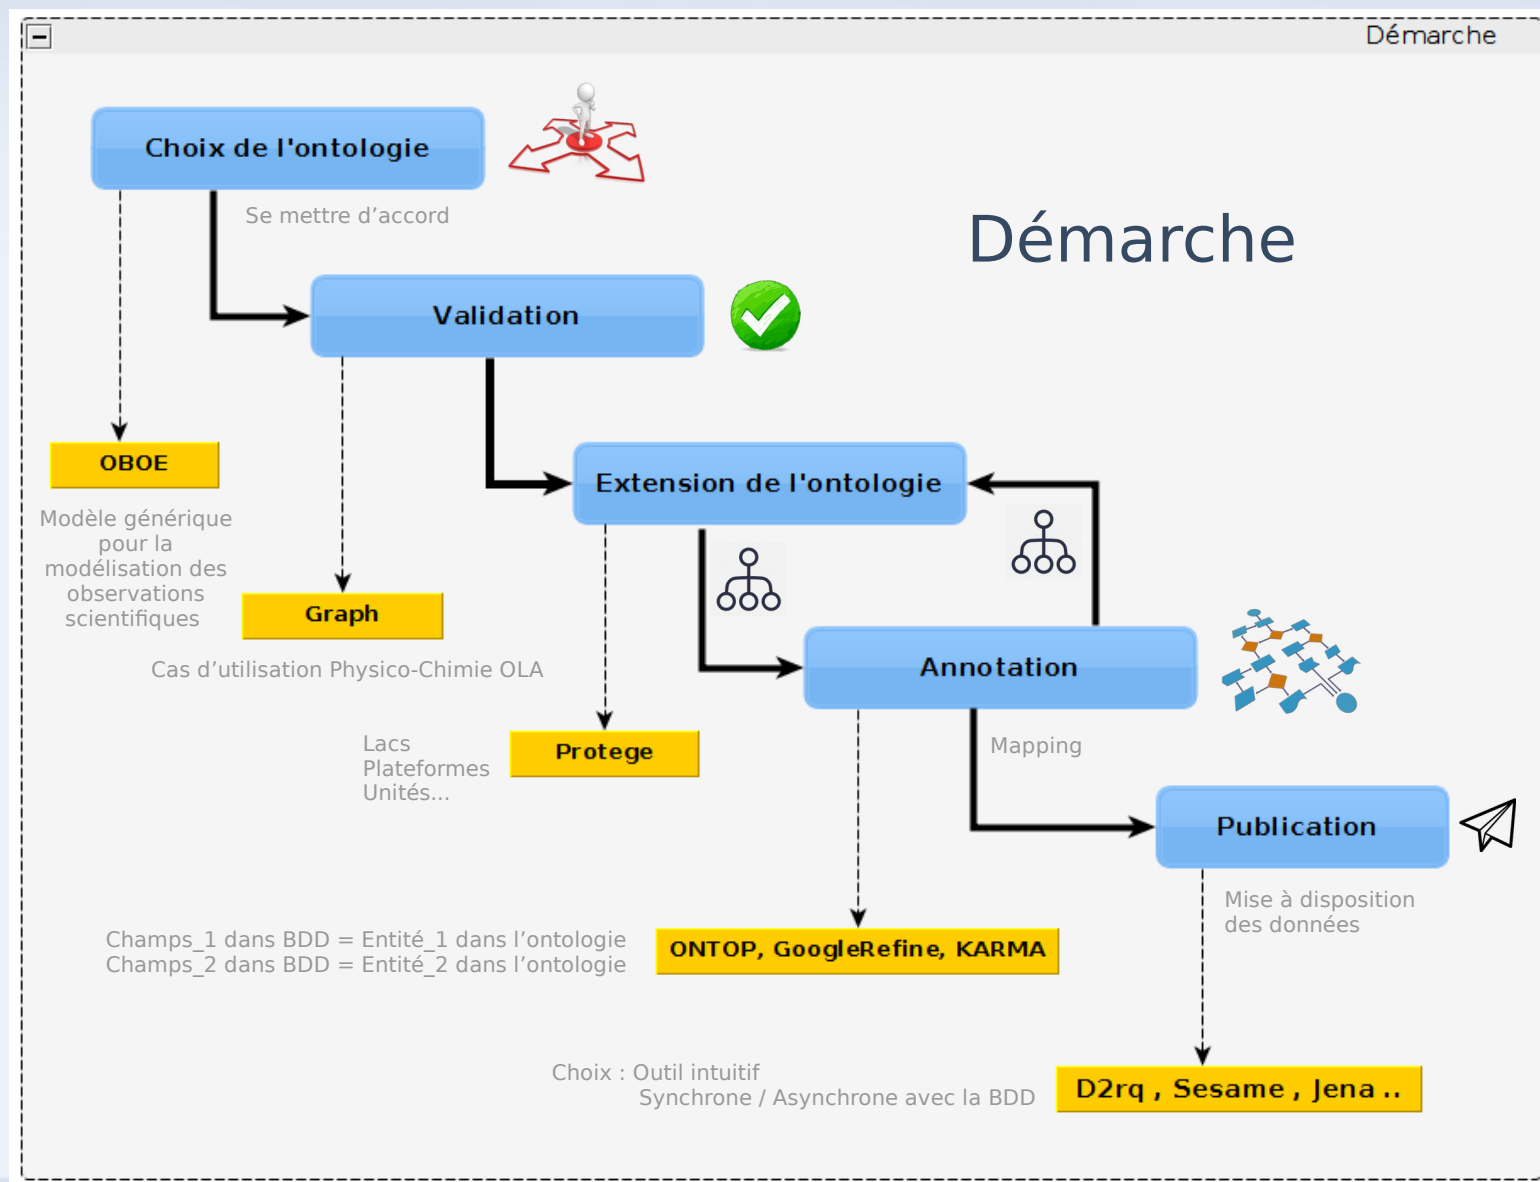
Démarche

Choix de l'ontologie

Se mettre d'accord

Démarche

Validation

OBOE

Modèle générique pour la modélisation des observations scientifiques

Graph

Cas d'utilisation Physico-Chimie OLA

Extension de l'ontologie

Lacs
Plateformes
Unités...

Protege

Annotation

Mapping

Publication

Mise à disposition des données

Champs_1 dans BDD = Entité_1 dans l'ontologie
Champs_2 dans BDD = Entité_2 dans l'ontologie

ONTOP, GoogleRefine, KARMA

Choix : Outil intuitif
Synchrone / Asynchrone avec la BDD

D2rq , Sesame , Jena ..